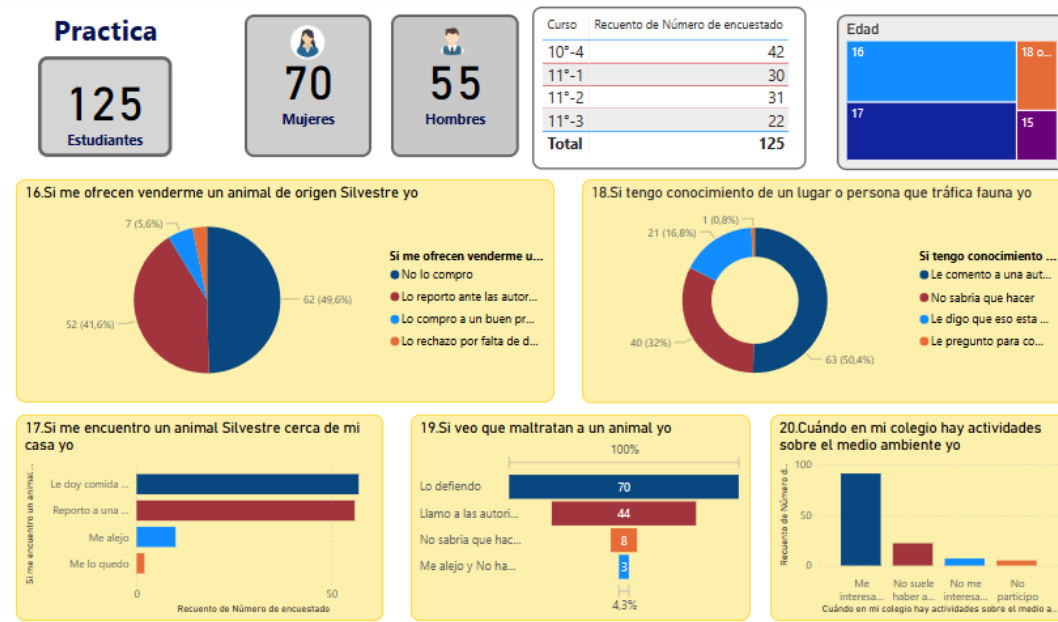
Practica

125
Estudiantes

70
Mujeres

55
Hombres

| Curso | Recuento de Número de encuestado |
|---|---|
| 10°-4 | 42 |
| 11°-1 | 30 |
| 11°-2 | 31 |
| 11°-3 | 22 |
| Total | 125 |

Edad
16
18 o...
17
15

16.Si me ofrecen venderme un animal de origen Silvestre yo
7 (5,6%)
62 (49,6%)
52 (41,6%)
Si me ofrecen venderme u...
No lo compro
Lo reporto ante las autor...
Lo compro a un buen pr...
Lo rechazo por falta de d...

18.Si tengo conocimiento de un lugar o persona que tráfica fauna yo
1 (0,8%)
21 (16,8%)
40 (32%)
63 (50,4%)
Si tengo conocimiento ...
Le comento a una aut...
No sabria que hacer
Le digo que eso esta ...
Le pregunto para co...

17.Si me encuentro un animal Silvestre cerca de mi casa yo
Si me encuentro un animal...
Le doy comida ...
Reporto a una ...
Me alejo
Me lo quedo
0
50
Recuento de Número de encuestado

19.Si veo que maltratan a un animal yo
100%
Lo defiendo 70
Llamo a las autori... 44
No sabria que hac... 8
Me alejo y No ha... 3
4,3%

20.Cuándo en mi colegio hay actividades sobre el medio ambiente yo
Recuento de Número d...
100
50
0
Me interesa...
No suele haber a...
No me interesa...
No participo
Cuándo en mi colegio hay actividades sobre el medio a...